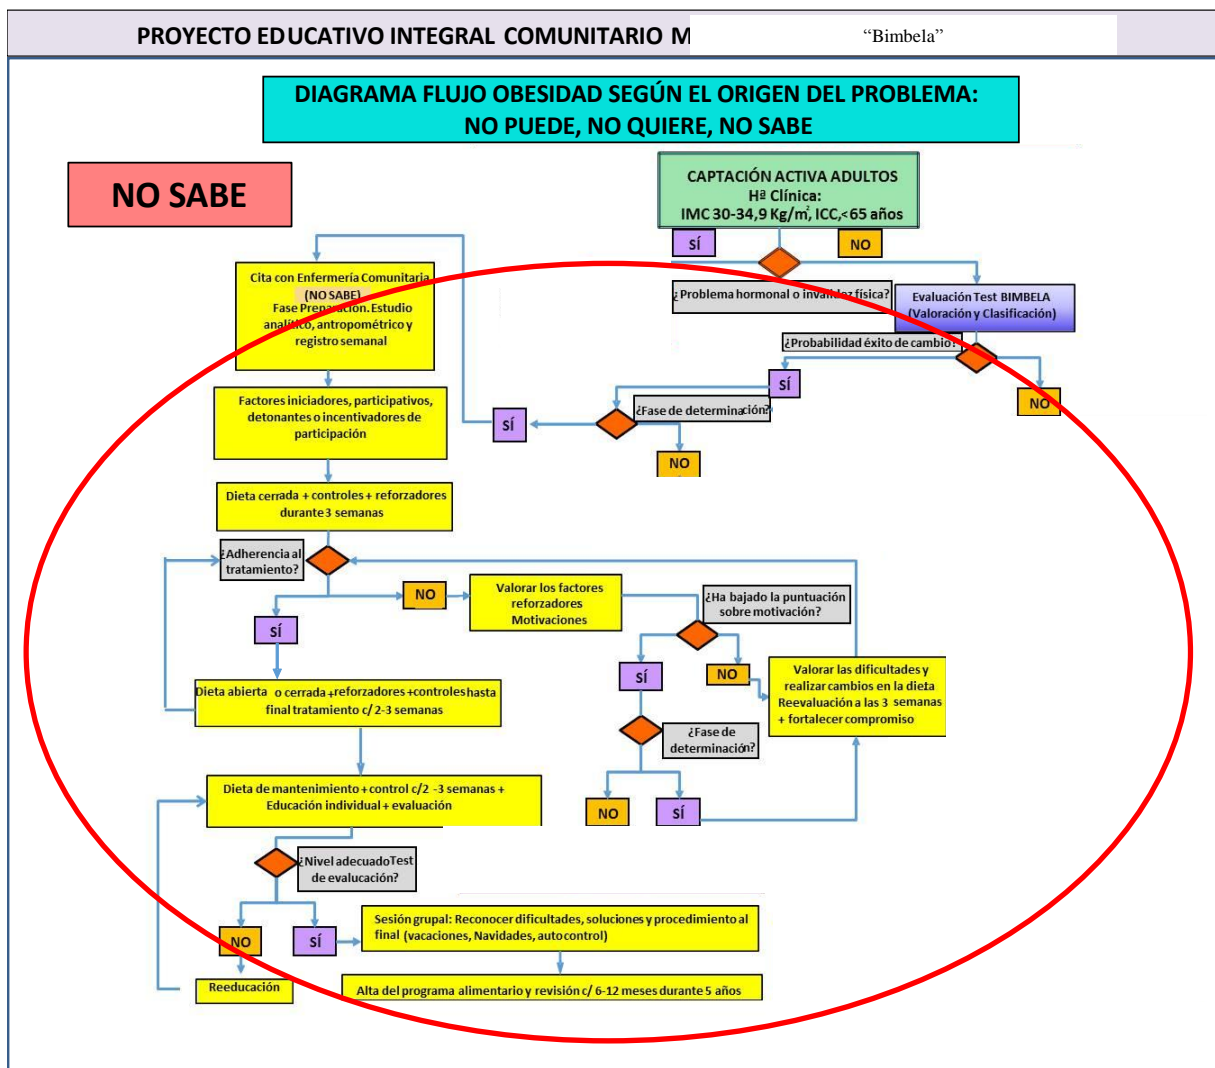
PROYECTO EDUCATIVO INTEGRAL COMUNITARIO M "Bimbela"

DIAGRAMA FLUJO OBESIDAD SEGÚN EL ORIGEN DEL PROBLEMA: NO PUEDE, NO QUIERE, NO SABE

NO SABE

CAPTACIÓN ACTIVA ADULTOS
Hª Clínica:
IMC 30-34,9 Kg/m$^2$, ICC,<65 años

SÍ

NO

¿Problema hormonal o invalidez física?

Evaluación Test BIMBELA (Valoración y Clasificación)

¿Probabilidad éxito de cambio?

SÍ

NO

Cita con Enfermería Comunitaria (NO SABE) Fase Preparación. Estudio analítico, antropométrico y registro semanal

¿Fase de determinación?

SÍ

NO

Factores iniciadores, participativos, detonantes o incentivadores de participación

Dieta cerrada + controles + reforzadores durante 3 semanas

¿Adherencia al tratamiento?

NO

Valorar los factores reforzadores Motivaciones

¿Ha bajado la puntuación sobre motivación?

SÍ

SÍ

NO

Valorar las dificultades y realizar cambios en la dieta Reevaluación a las 3 semanas + fortalecer compromiso

Dieta abierta o cerrada +reforzadores+controles hasta final tratamiento c/ 2-3 semanas

¿Fase de determinación?

NO

SÍ

Dieta de mantenimiento + control c/2 -3 semanas + Educación individual + evaluación

¿Nivel adecuado Test de evaluación?

NO

SÍ

Sesión grupal: Reconocer dificultades, soluciones y procedimiento al final (vacaciones, Navidades, autocontrol)

Reeducación

Alta del programa alimentario y revisión c/ 6-12 meses durante 5 años